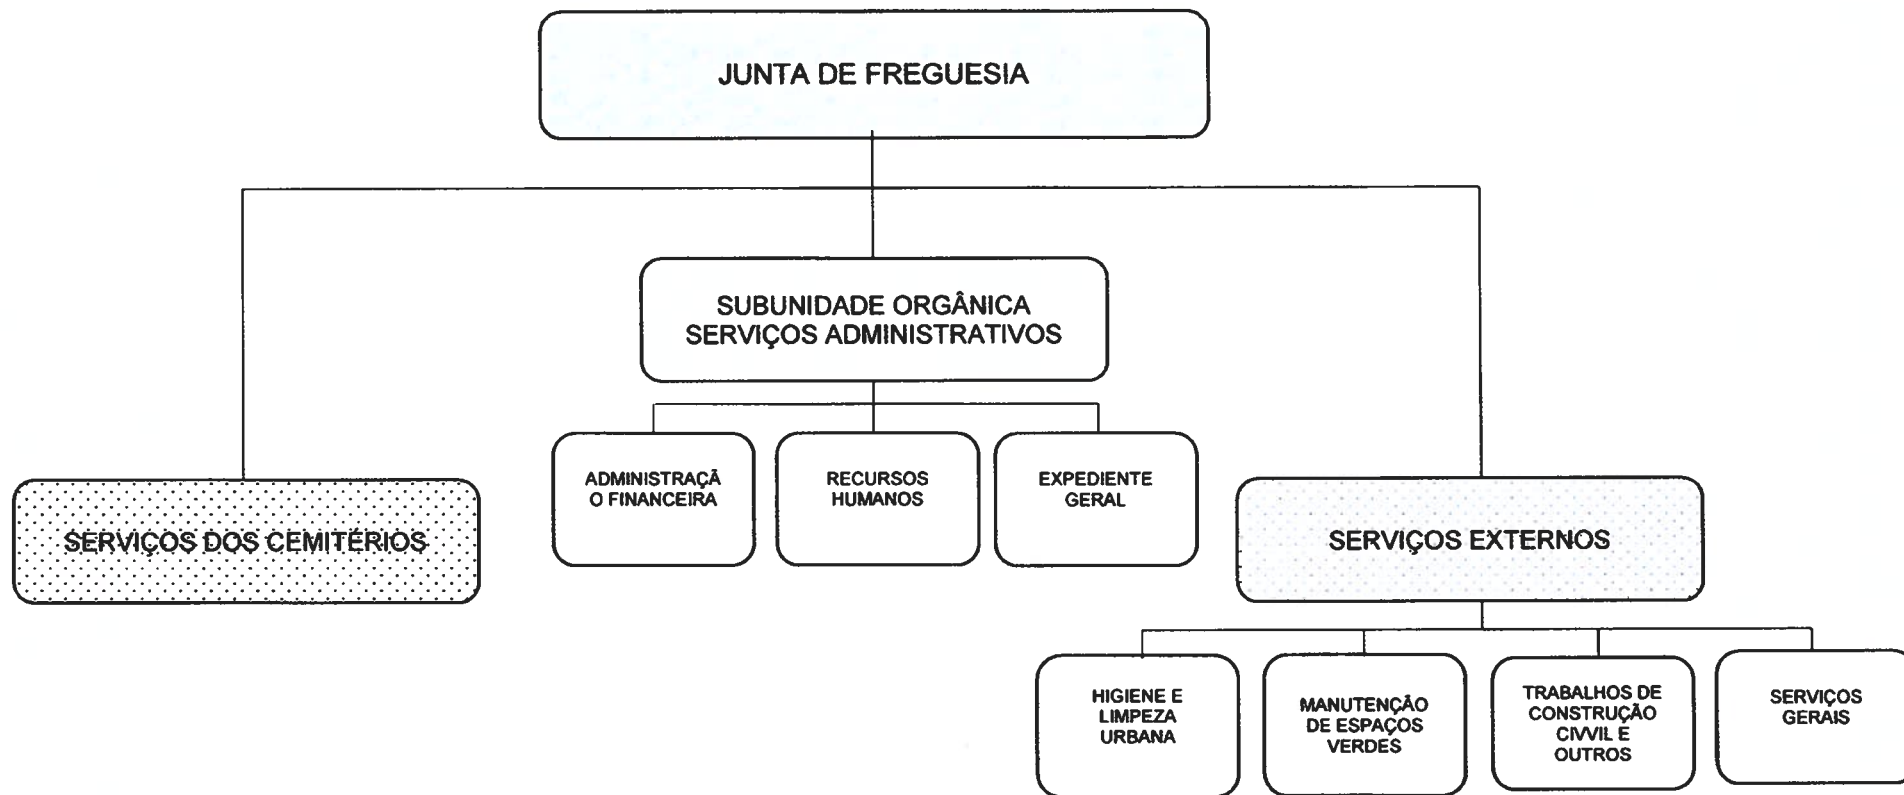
JUNTA DE FREGUESIA

SUBUNIDADE ORGÂNICA
SERVIÇOS ADMINISTRATIVOS

SERVIÇOS DOS CEMITÉRIOS

ADMINISTRAÇÃ O FINANCEIRA

RECURSOS HUMANOS

EXPEDIENTE GERAL

SERVIÇOS EXTERNOS

HIGIENE E LIMPEZA URBANA

MANUTENÇÃO DE ESPAÇOS VERDES

TRABALHOS DE CONSTRUÇÃO CIVVIL E OUTROS

SERVIÇOS GERAIS